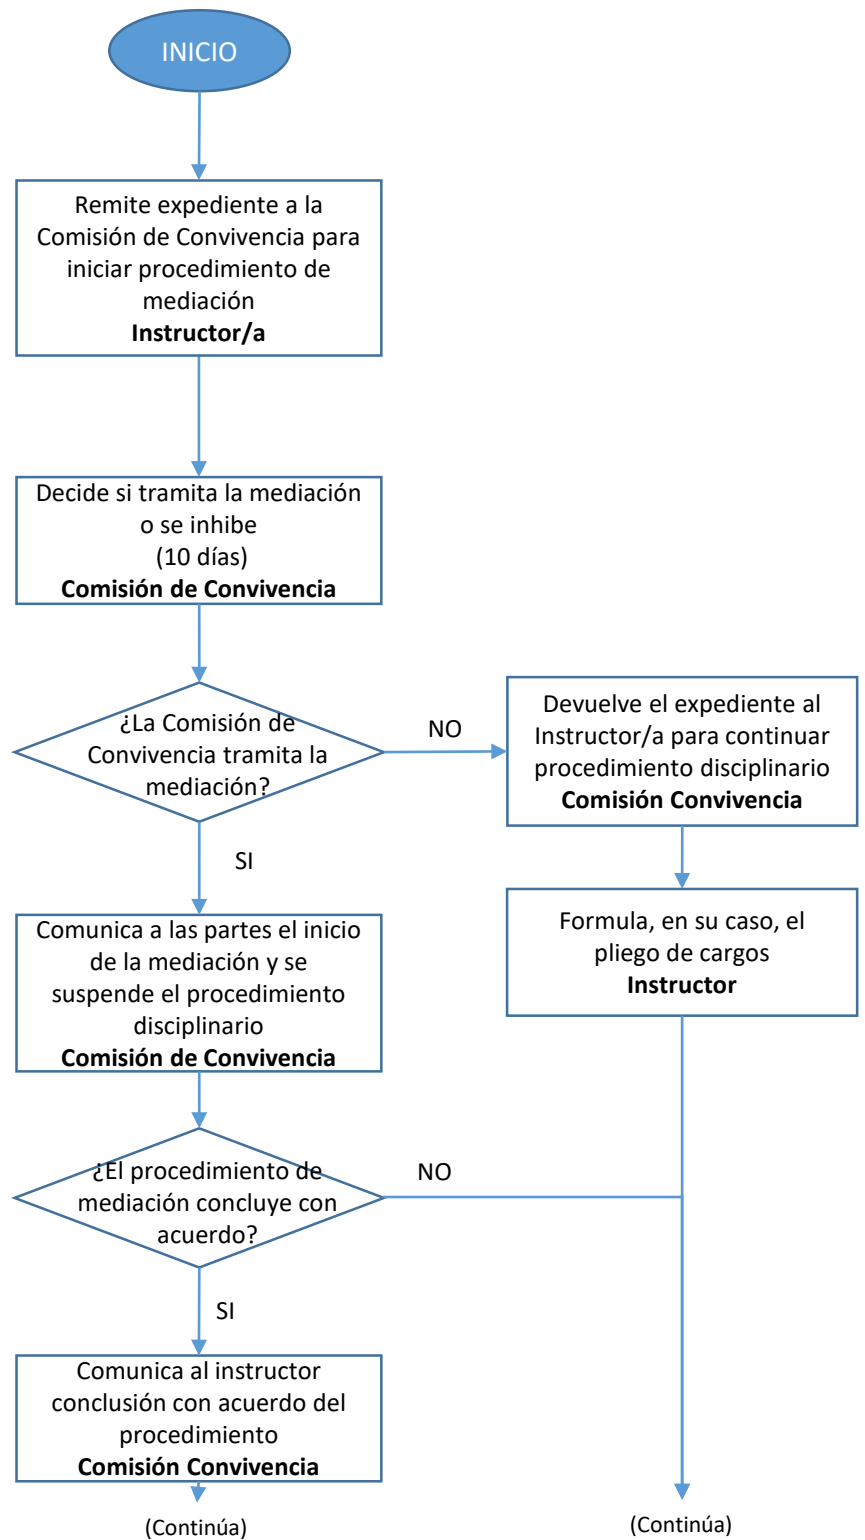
INICIO

Remite expediente a la Comisión de Convivencia para iniciar procedimiento de mediación
**Instructor/a**

Decide si tramita la mediación o se inhibe
(10 días)
**Comisión de Convivencia**

¿La Comisión de Convivencia tramita la mediación?

NO

Devuelve el expediente al Instructor/a para continuar procedimiento disciplinario
**Comisión Convivencia**

Formula, en su caso, el pliego de cargos
**Instructor**

SI

Comunica a las partes el inicio de la mediación y se suspende el procedimiento disciplinario
**Comisión de Convivencia**

¿El procedimiento de mediación concluye con acuerdo?

NO

SI

Comunica al instructor conclusión con acuerdo del procedimiento
**Comisión Convivencia**

(Continúa)

(Continúa)